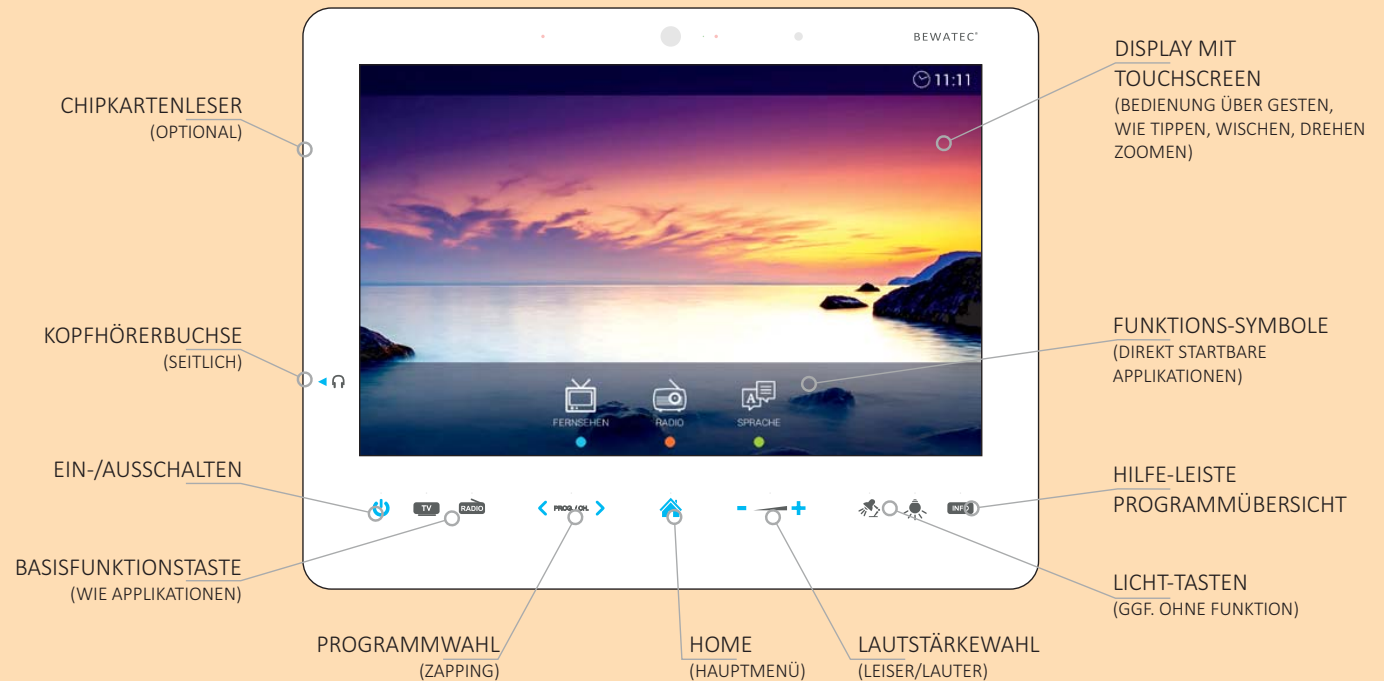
BEWATEC

11:11

CHIPKARTENLESER
(OPTIONAL)

DISPLAY MIT TOUCHSCREEN
(BEDIENUNG ÜBER GESTEN, WIE TIPPEN, WISCHEN, DREHEN ZOOMEN)

KOPFHÖRERBUCHSE
(SEITLICH)

FUNKTIONS-SYMBOLE
(DIREKT STARTBARE APPLIKATIONEN)

FERNSEHEN RADIO SPRACHE

EIN-/AUSSCHALTEN

TV RADIO PROG./CH. - + INFO

HILFE-LEISTE
PROGRAMMÜBERSICHT

BASISFUNKTIONSTASTE
(WIE APPLIKATIONEN)

LICHT-TASTEN
(GGF. OHNE FUNKTION)

PROGRAMMWAHL
(ZAPPING)

HOME
(HAUPTMENÜ)

LAUTSTÄRKEWAHL
(LEISER/LAUTER)